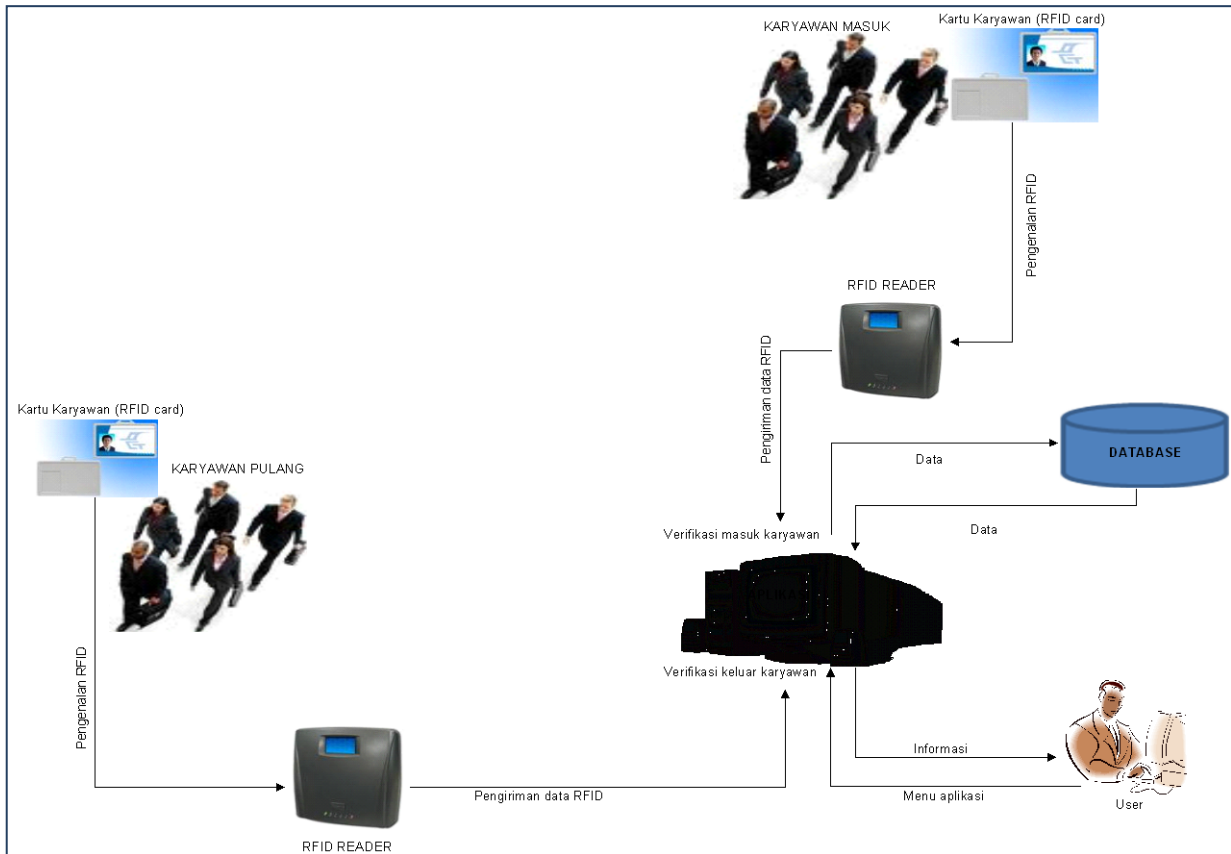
KARYAWAN MASUK

Kartu Karyawan (RFID card)

Pengenalan RFID

RFID READER

Pengiriman data RFID

DATABASE

Data

Data

Verifikasi masuk karyawan

APLIKASI

Verifikasi keluar karyawan

Kartu Karyawan (RFID card)

KARYAWAN PULANG

Pengenalan RFID

Informasi

Menu aplikasi

User

Pengiriman data RFID

RFID READER